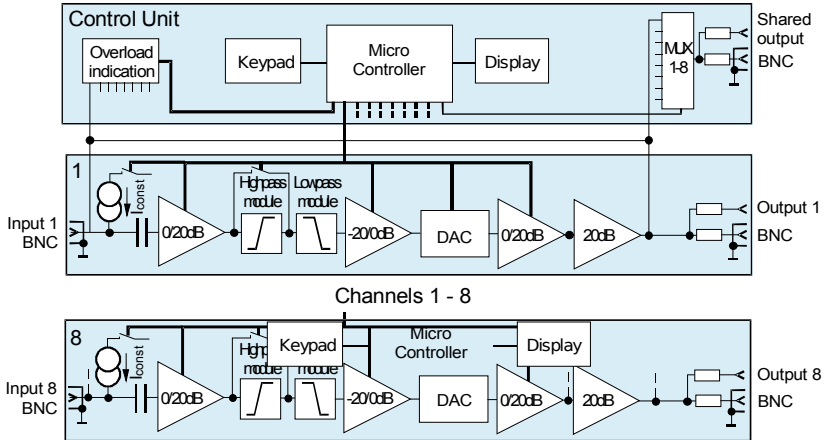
Control Unit

Overload indication

Keypad

Micro Controller

Display

MUX 1-8

Shared output BNC

1

$I_{const}$

Input 1 BNC

0/20dB

Highpass module

Lowpass module

-20/0dB

DAC

0/20dB

20dB

Output 1 BNC

Channels 1 - 8

8

$I_{const}$

Input 8 BNC

0/20dB

Highpass module

Keypad

module

-20/0dB

Micro Controller

DAC

Display

0/20dB

20dB

Output 8 BNC